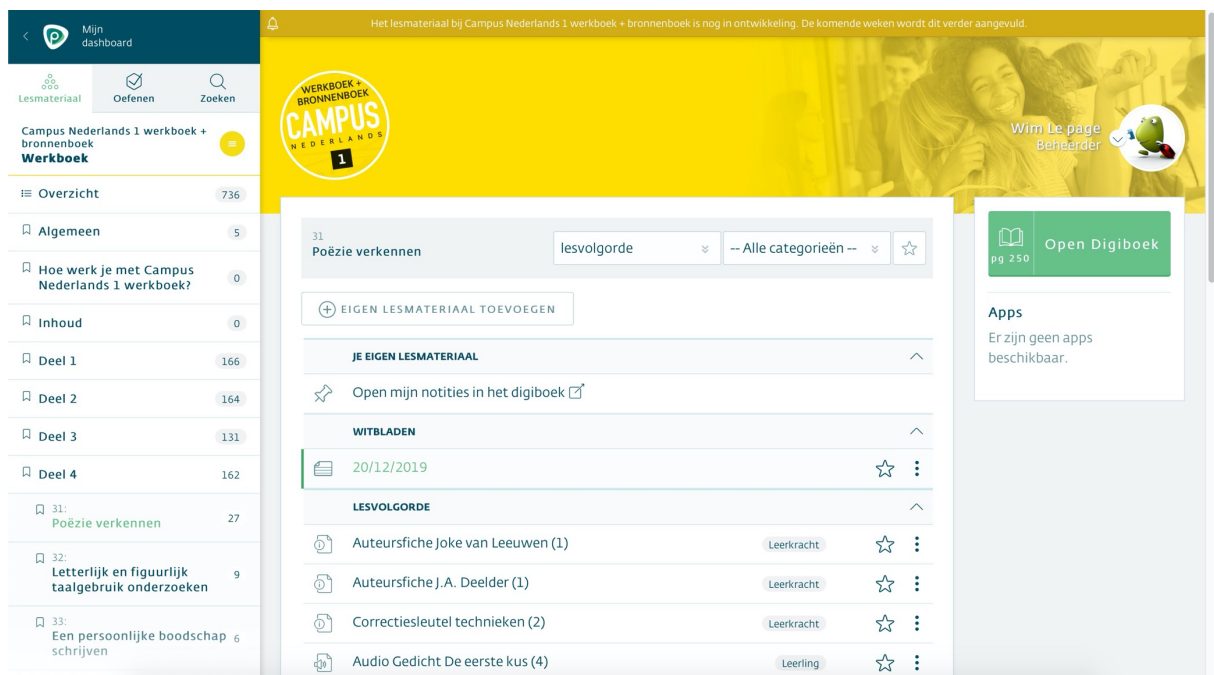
Mijn dashboard

Het lesmateriaal bij Campus Nederlands 1 werkboek + bronnenboek is nog in ontwikkeling. De komende weken wordt dit verder aangevuld.

Lesmateriaal Oefenen Zoeken

Campus Nederlands 1 werkboek + bronnenboek
Werkboek

Overzicht 736
Algemeen 5
Hoe werk je met Campus Nederlands 1 werkboek? 0
Inhoud 0
Deel 1 166
Deel 2 164
Deel 3 131
Deel 4 162
31: Poëzie verkennen 27
32: Letterlijk en figuurlijk taalgebruik onderzoeken 9
33: Een persoonlijke boodschap schrijven 6

WERKBOEK + BRONNENBOEK
CAMPUS
NEDERLANDS
1

Wim Le page
Beheerder

31
Poëzie verkennen
lesvolgorde
-- Alle categorieën --

EIGEN LESMATERIAAL TOEVOEGEN

JE EIGEN LESMATERIAAL
Open mijn notities in het digiboek

WITBLADEN
20/12/2019

LESVOLGORDE
Auteursfiche Joke van Leeuwen (1) Leerkracht
Auteursfiche J.A. Deelder (1) Leerkracht
Correctiesleutel technieken (2) Leerkracht
Audio Gedicht De eerste kus (4) Leerling

pg 250 Open Digiboek

Apps
Er zijn geen apps beschikbaar.